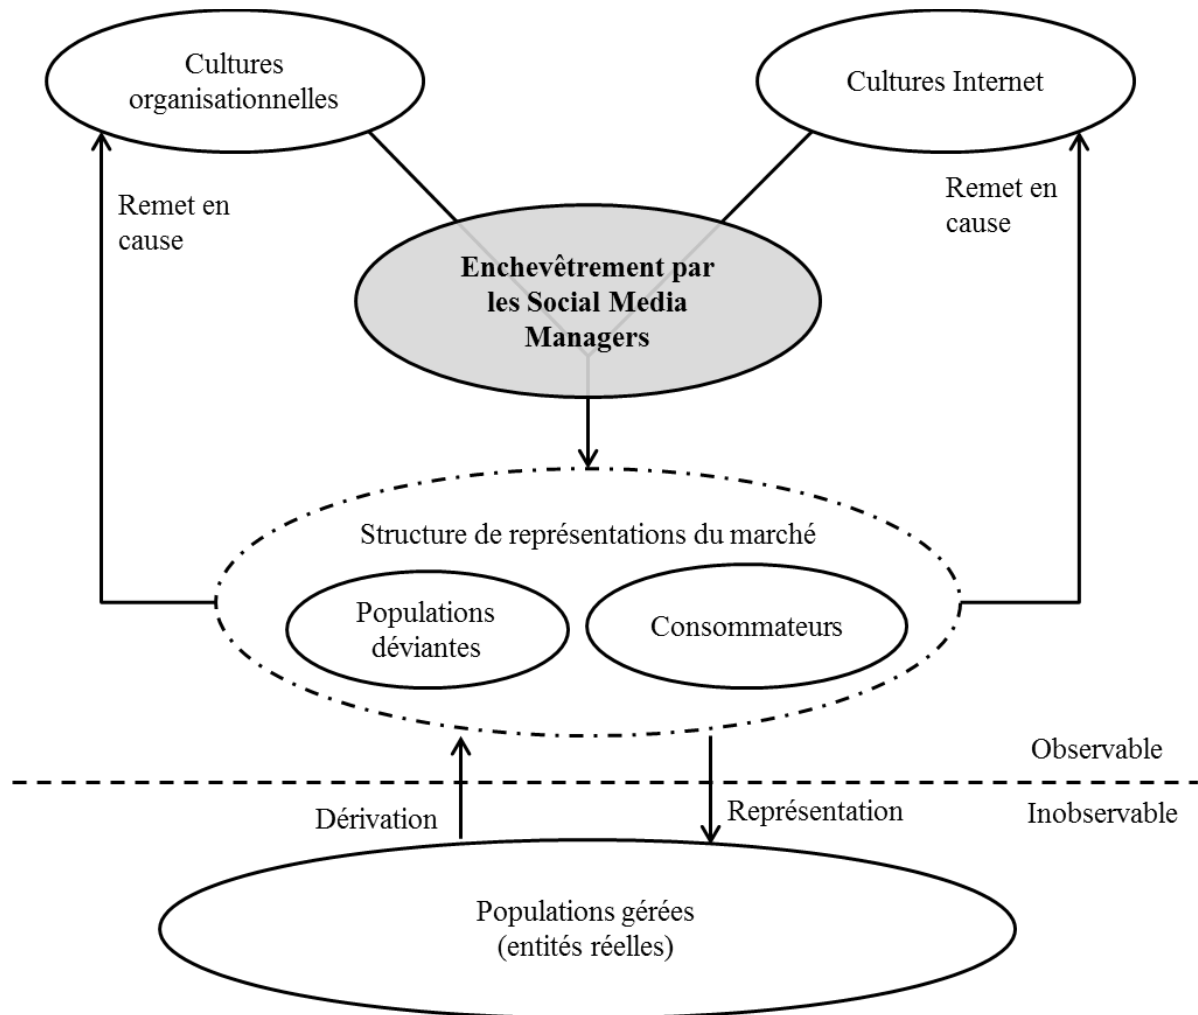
Cultures organisationnelles

Cultures Internet

Remet en cause

Remet en cause

**Enchevêtrement par les Social Media Managers**

Structure de représentations du marché

Populations déviantes

Consommateurs

Observable

Inobservable

Dérivation

Représentation

Populations gérées (entités réelles)